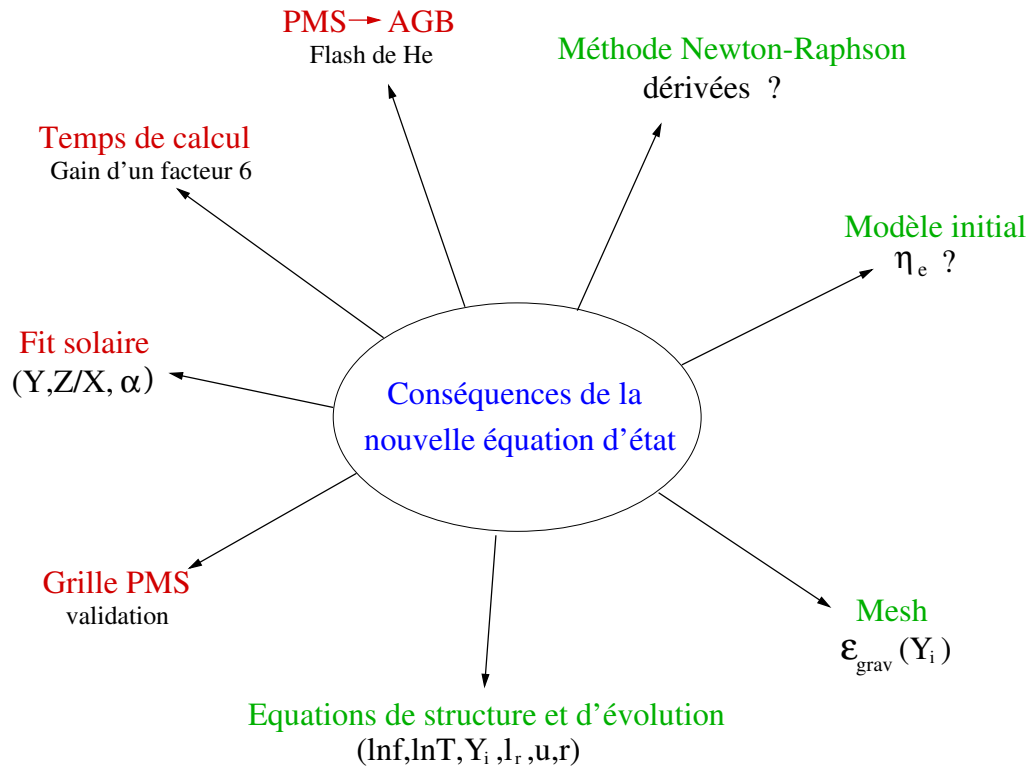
PMS $\rightarrow$ AGB
Flash de He

Méthode Newton-Raphson
dérivées ?

Temps de calcul
Gain d'un facteur 6

Modèle initial
$\eta_e$ ?

Fit solaire
$(Y, Z/X, \alpha)$

Conséquences de la nouvelle équation d'état

Grille PMS
validation

Mesh
$\varepsilon_{grav}(Y_i)$

Equations de structure et d'évolution
$(\ln f, \ln T, Y_i, l_r, u, r)$